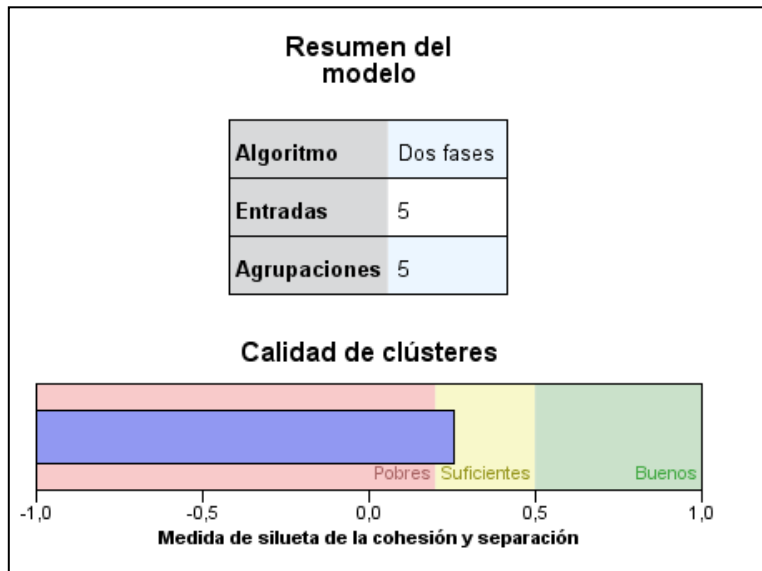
Resumen del modelo

| Algoritmo | Dos fases |
|---|---|
| Entradas | 5 |
| Agrupaciones | 5 |

Calidad de clústeres

Pobres Suficientes Buenos

-1,0 -0,5 0,0 0,5 1,0

Medida de silueta de la cohesión y separación